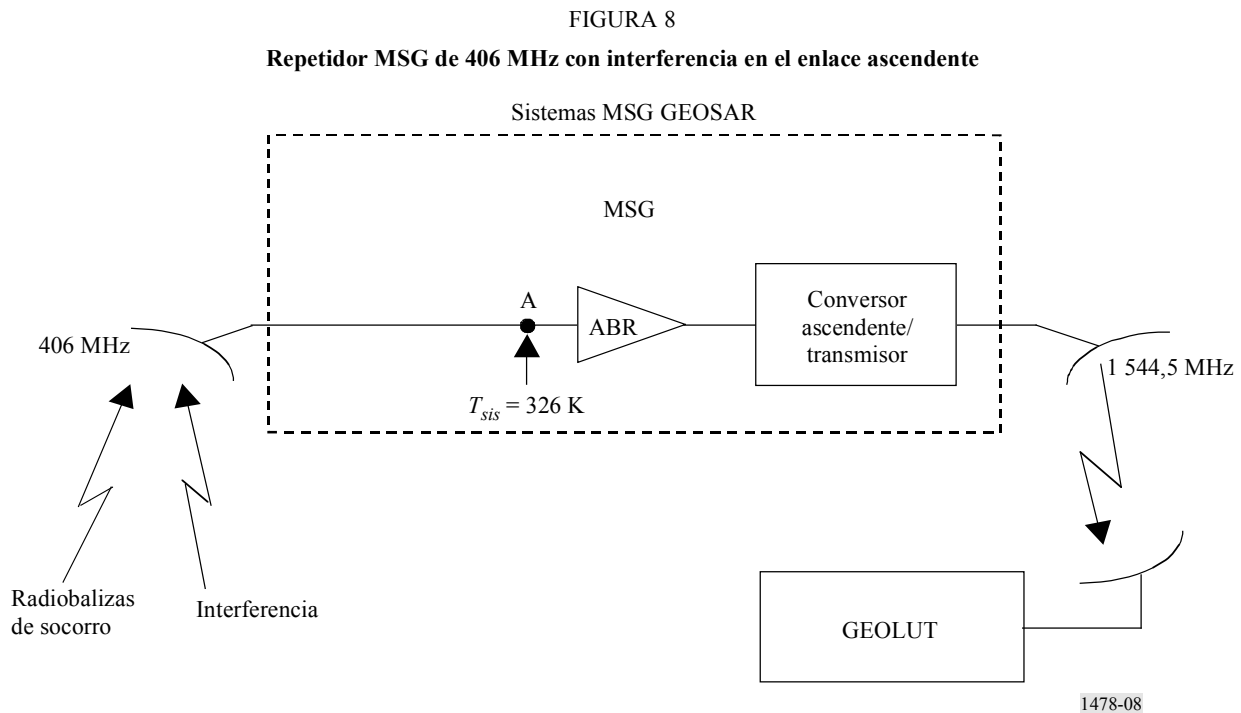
FIGURA 8

**Repetidor MSG de 406 MHz con interferencia en el enlace ascendente**

Sistemas MSG GEOSAR

MSG

A

ABR

Conversor ascendente/ transmisor

406 MHz

$T_{sis}$ = 326 K

1 544,5 MHz

Radiobalizas de socorro

Interferencia

GEOLUT

1478-08